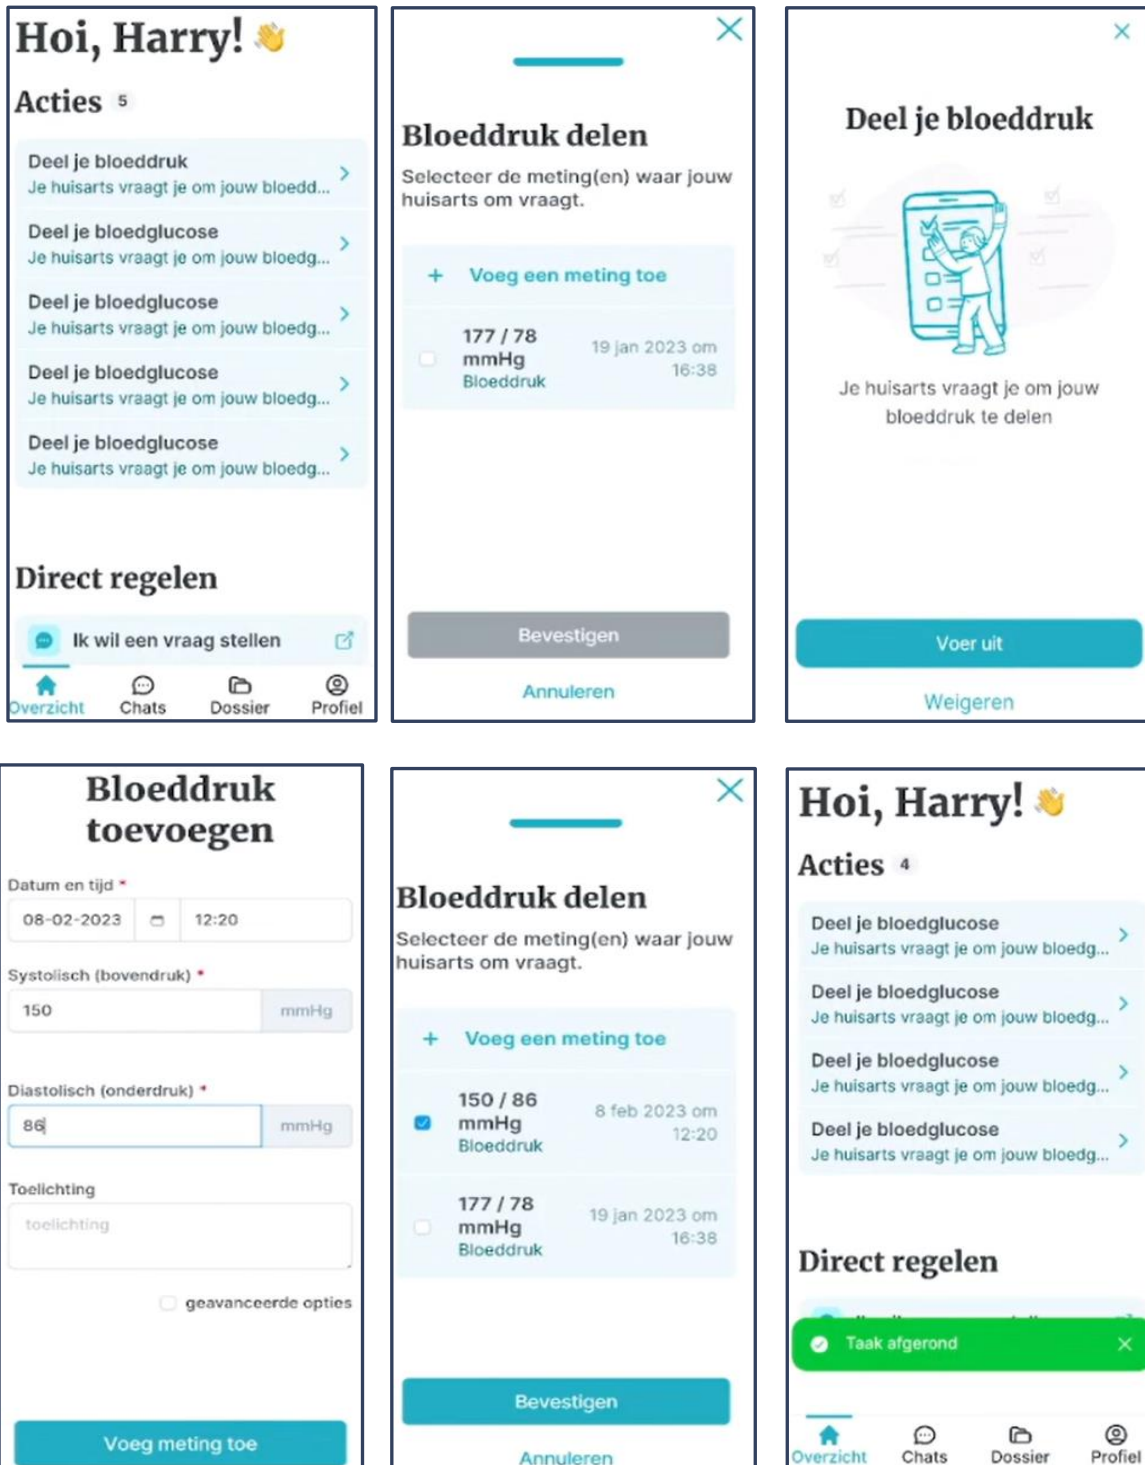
Hoi, Harry! 👋

Acties 5

Deel je bloeddruk
Je huisarts vraagt je om jouw bloedd...

Deel je bloedglucose
Je huisarts vraagt je om jouw bloedg...

Deel je bloedglucose
Je huisarts vraagt je om jouw bloedg...

Deel je bloedglucose
Je huisarts vraagt je om jouw bloedg...

Deel je bloedglucose
Je huisarts vraagt je om jouw bloedg...

Direct regelen

Ik wil een vraag stellen

Overzicht Chats Dossier Profiel

Bloeddruk delen

Selecteer de meting(en) waar jouw huisarts om vraagt.

+ Voeg een meting toe

177 / 78 mmHg
Bloeddruk
19 jan 2023 om 16:38

Bevestigen

Annuleren

Deel je bloeddruk

Je huisarts vraagt je om jouw bloeddruk te delen

Voer uit

Weigeren

Bloeddruk toevoegen

Datum en tijd *
08-02-2023 12:20

Systolisch (bovendruk) *
150 mmHg

Diastolisch (onderdruk) *
86 mmHg

Toelichting
toelichting

geavanceerde opties

Voeg meting toe

Bloeddruk delen

Selecteer de meting(en) waar jouw huisarts om vraagt.

+ Voeg een meting toe

150 / 86 mmHg
Bloeddruk
8 feb 2023 om 12:20

177 / 78 mmHg
Bloeddruk
19 jan 2023 om 16:38

Bevestigen

Annuleren

Hoi, Harry! 👋

Acties 4

Deel je bloedglucose
Je huisarts vraagt je om jouw bloedg...

Deel je bloedglucose
Je huisarts vraagt je om jouw bloedg...

Deel je bloedglucose
Je huisarts vraagt je om jouw bloedg...

Deel je bloedglucose
Je huisarts vraagt je om jouw bloedg...

Direct regelen

Taak afgerond

Overzicht Chats Dossier Profiel